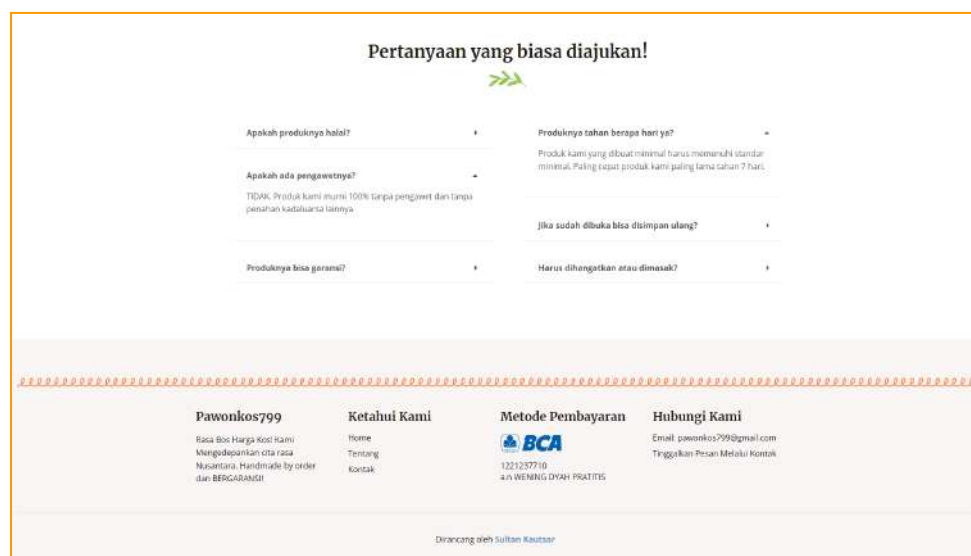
Pertanyaan yang biasa diajukan!

Apakah produknya halal?

Apakah ada pengawetnya?

TIDAK. Produk kami murni 100% tanpa pengawet dan tanpa penahan kadaluarsa lainnya

Produknya bisa garansi?

Produknya tahan berapa hari ya?

Produk kami yang dibuat minimal harus memenuhi standar minimal. Paling cepat produk kami paling lama tahan 7 hari.

Jika sudah dibuka bisa disimpan ulang?

Harus dihangatkan atau dimasak?

Pawonkos799

Rasa Bos Harga Kos! Kami Mengedepankan cita rasa Nusantara. Handmade by order dan BERGARANSI!

Ketahui Kami

Home
Tentang
Kontak

Metode Pembayaran

BCA

1221237710
a.n WENING DYAH PRATITIS

Hubungi Kami

Email: pawonkos799@gmail.com
Tinggalkan Pesan Melalui Kontak

Dirancang oleh Sultan Kautsar